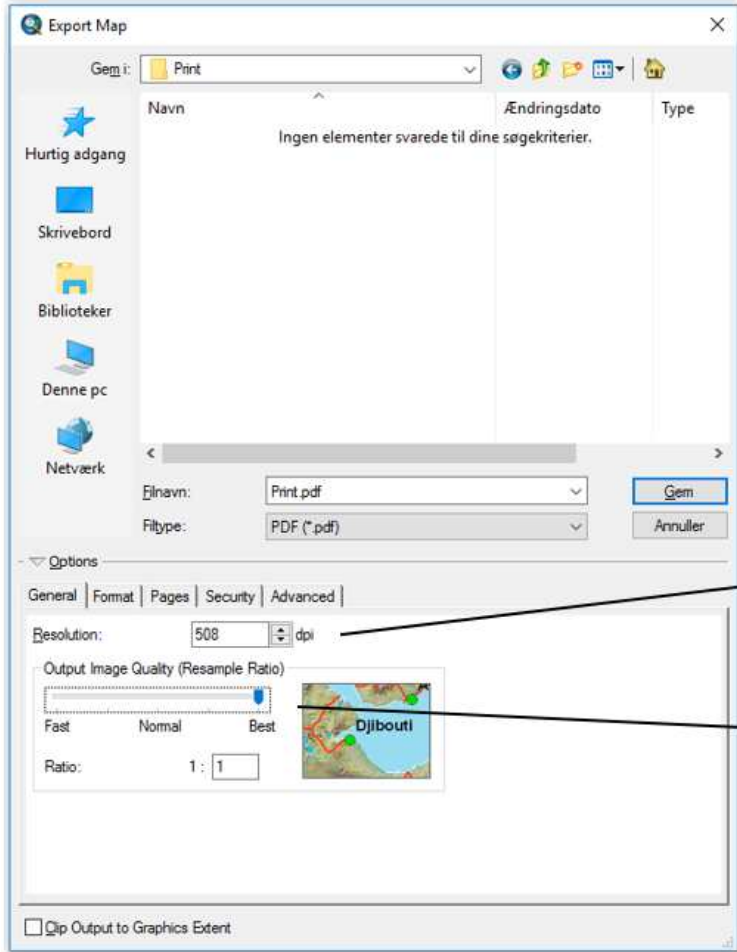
Export Map

Gem i: Print

Navn

Ændringsdato

Type

Ingen elementer svarede til dine søgekriterier.

Hurtig adgang

Skrivebord

Biblioteker

Denne pc

Netværk

Filnavn: Print.pdf

Gem

Filtype: PDF (*.pdf)

Annuller

Options

General | Format | Pages | Security | Advanced

Resolution: 508 dpi

Output Image Quality (Resample Ratio)

Fast Normal Best

Ratio: 1 : 1

Djibouti

Clip Output to Graphics Extent